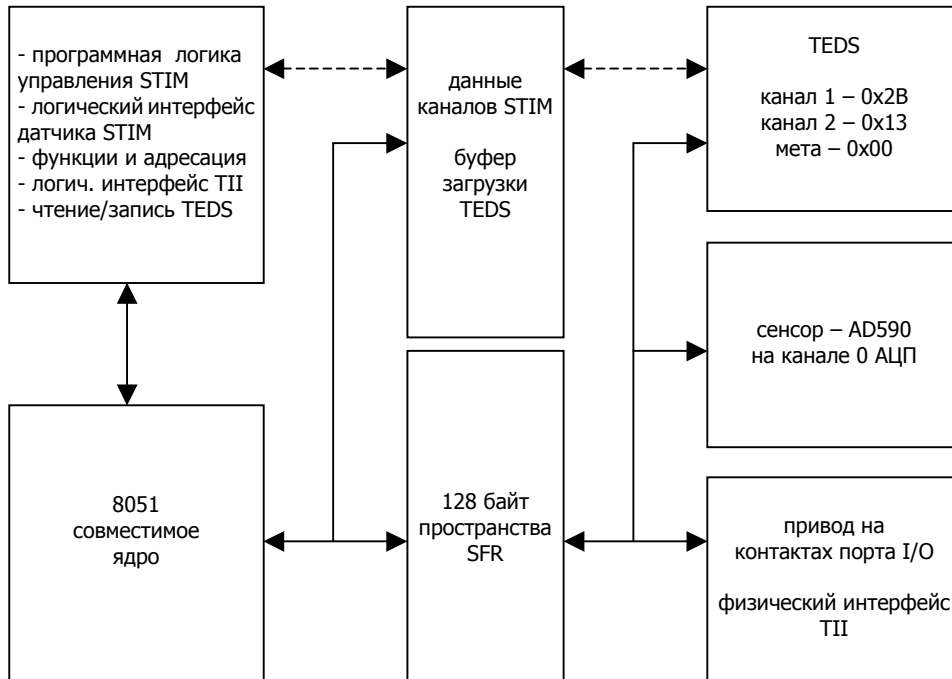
- программная логика управления STIM
- логический интерфейс датчика STIM
- функции и адресация
- логич. интерфейс TII
- чтение/запись TEDS

данные каналов STIM

буфер загрузки TEDS

TEDS

канал 1 – 0x2B
канал 2 – 0x13
мета – 0x00

сенсор – AD590 на канале 0 АЦП

8051 совместимое ядро

128 байт пространства SFR

привод на контактах порта I/O

физический интерфейс TII